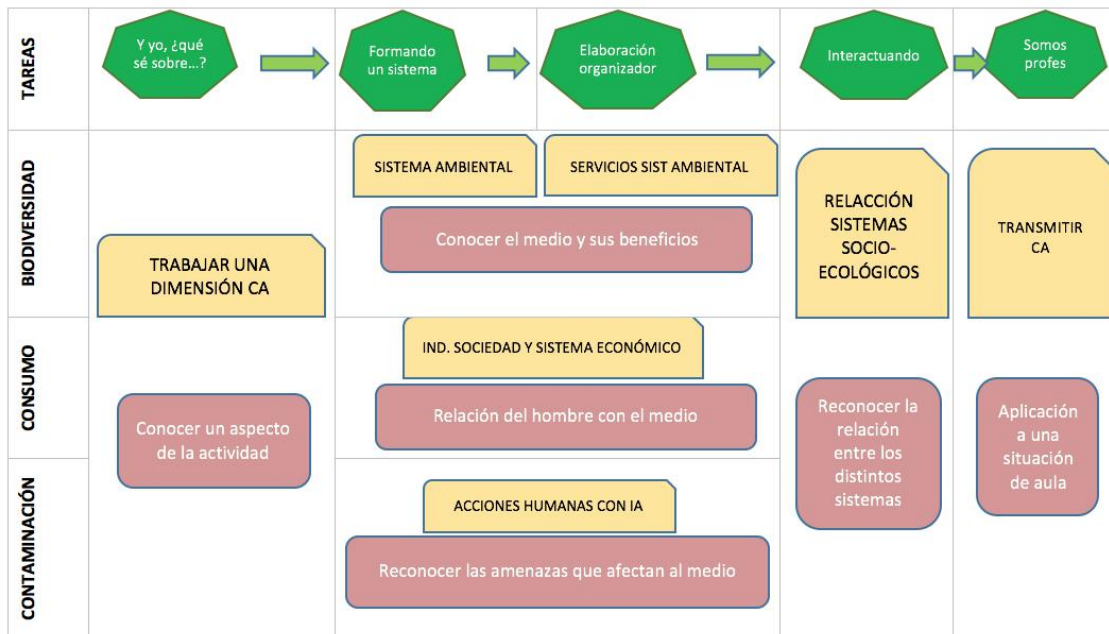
TAREAS

Y yo, ¿qué sé sobre…?

Formando un sistema

Elaboración organizador

Interactuando

Somos profes

BIODIVERSIDAD

SISTEMA AMBIENTAL

SERVICIOS SIST AMBIENTAL

Conocer el medio y sus beneficios

RELACCIÓN SISTEMAS SOCIO-ECOLÓGICOS

TRANSMITIR CA

TRABAJAR UNA DIMENSIÓN CA

CONSUMO

IND. SOCIEDAD Y SISTEMA ECONÓMICO

Relación del hombre con el medio

Conocer un aspecto de la actividad

Reconocer la relación entre los distintos sistemas

Aplicación a una situación de aula

CONTAMINACIÓN

ACCIONES HUMANAS CON IA

Reconocer las amenazas que afectan al medio